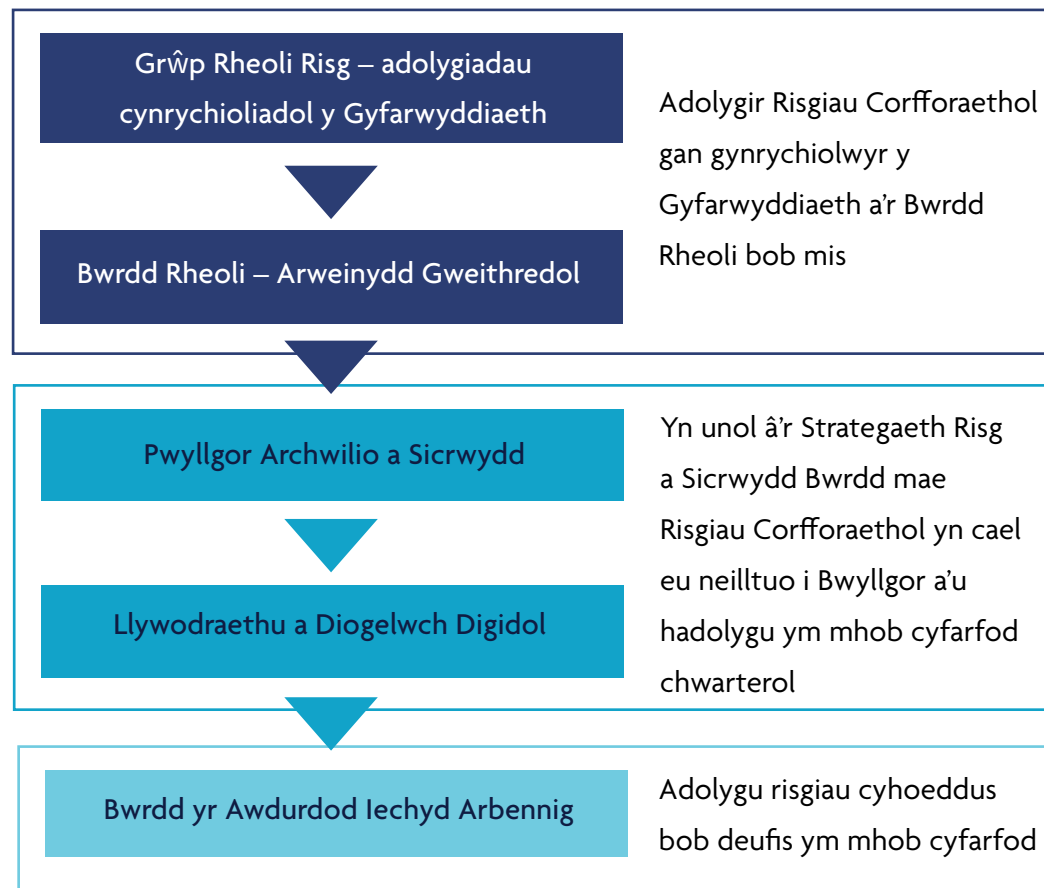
Grŵp Rheoli Risg – adolygiadau cynrychioliadol y Gyfarwyddiaeth

Bwrdd Rheoli – Arweinydd Gweithredol

Adolygir Risgiau Corfforaethol gan gynrychiolwyr y Gyfarwyddiaeth a'r Bwrdd Rheoli bob mis

Pwyllgor Archwilio a Sicrwydd

Llywodraethu a Diogelwch Digidol

Yn unol â'r Strategaeth Risg a Sicrwydd Bwrdd mae Risgiau Corfforaethol yn cael eu neilltuo i Bwyllgor a'u hadolygu ym mhob cyfarfod chwarterol

Bwrdd yr Awdurdod Iechyd Arbennig

Adolygu risgiau cyhoeddus bob deufis ym mhob cyfarfod